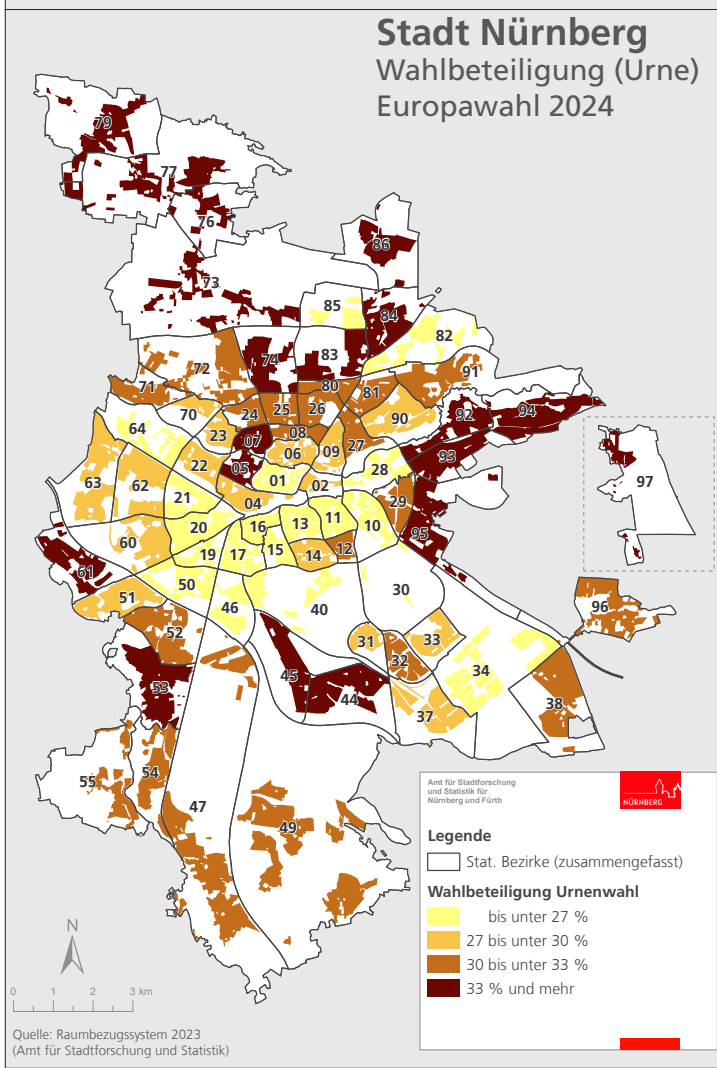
Stadt Nürnberg
Wahlbeteiligung (Urne)
Europawahl 2024

79
77
76
86
73
85
84
82
74
83
72
71
80
81
91
70
24
25
26
90
92
94
64
23
07
08
27
06
09
22
05
93
97
63
62
28
01
02
21
04
29
20
16
13
11
10
60
19
17
15
14
12
95
61
50
30
51
46
40
96
52
31
33
32
34
45
44
53
38
37
54
55
47
49

N
0 1 2 3 km

Quelle: Raumbezugssystem 2023
(Amt für Stadtforschung und Statistik)

Amt für Stadtforschung und Statistik für Nürnberg und Fürth
NÜRNBERG

Legende
Stat. Bezirke (zusammengefasst)
Wahlbeteiligung Urnenwahl
bis unter 27 %
27 bis unter 30 %
30 bis unter 33 %
33 % und mehr